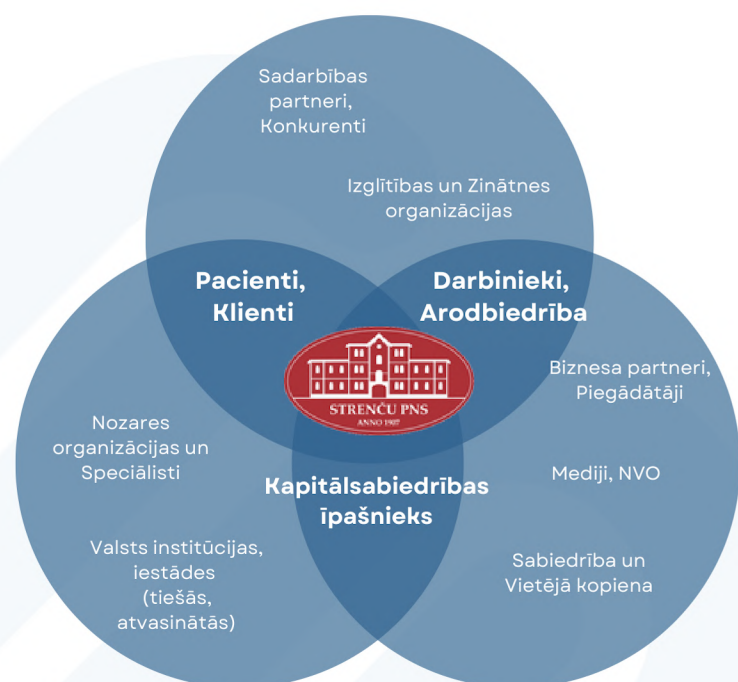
Sadarbības partneri, Konkurenti

Izglītības un Zinātnes organizācijas

Pacienti, Klienti

Darbinieki, Arodbiedrība

STRENČU PNS
ANNO 1907

Biznesa partneri, Piegādātāji

Nozares organizācijas un Speciālisti

Mediji, NVO

Kapitālsabiedrības īpašnieks

Valsts institūcijas, iestādes (tiešās, atvasinātās)

Sabiedrība un Vietējā kopiena